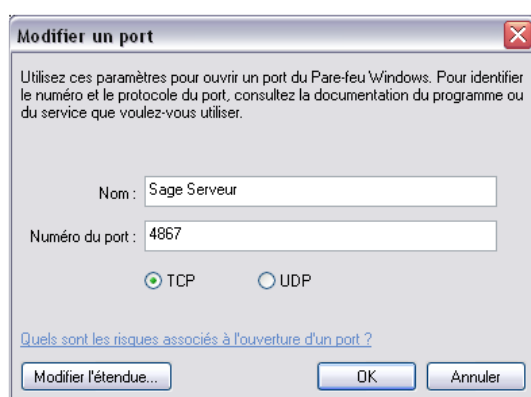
Modifier un port

Utilisez ces paramètres pour ouvrir un port du Pare-feu Windows. Pour identifier le numéro et le protocole du port, consultez la documentation du programme ou du service que voulez-vous utiliser.

Nom : Sage Serveur

Numéro du port : 4867

TCP UDP

Quels sont les risques associés à l'ouverture d'un port ?

Modifier l'étendue...

OK

Annuler